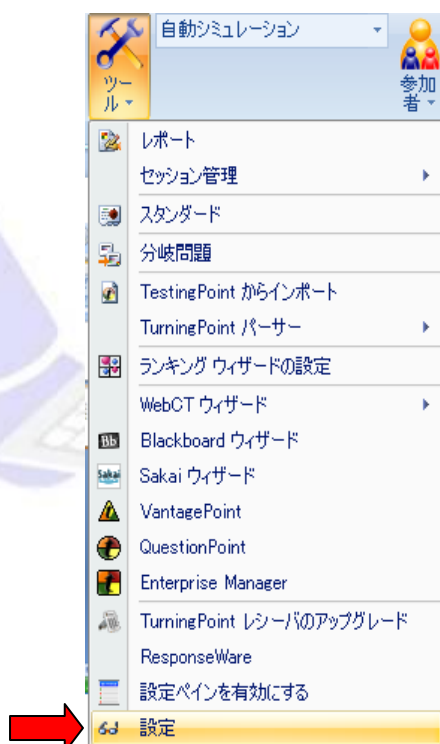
ツール
自動シミュレーション
参加者

レポート
セッション管理
スタンダード
分岐問題
TestingPoint からインポート
TurningPoint パーサー
ランキング ウィザードの設定
WebCT ウィザード
Bb
Blackboard ウィザード
Sakai
Sakai ウィザード
VantagePoint
QuestionPoint
Enterprise Manager
TurningPoint レシーバのアップグレード
ResponseWare
設定ペインを有効にする
設定